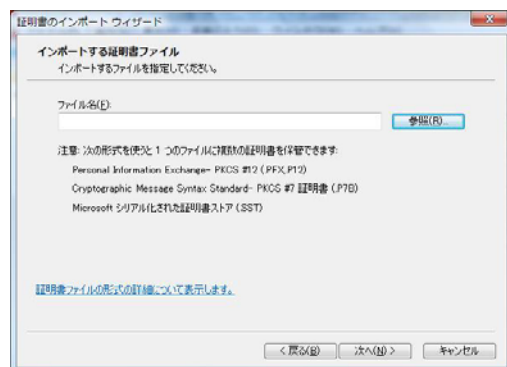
証明書のインポート ウィザード

インポートする証明書ファイル
インポートするファイルを指定してください。

ファイル名(F):

参照(R)...

注意: 次の形式を使うと 1 つのファイルに複数の証明書を保管できます:

Personal Information Exchange- PKCS #12 (.PFX,.P12)

Cryptographic Message Syntax Standard- PKCS #7 証明書 (.P7B)

Microsoft シリアル化された証明書ストア (.SST)

証明書ファイルの形式の詳細について表示します。

< 戻る(B)　次へ(N) >　キャンセル